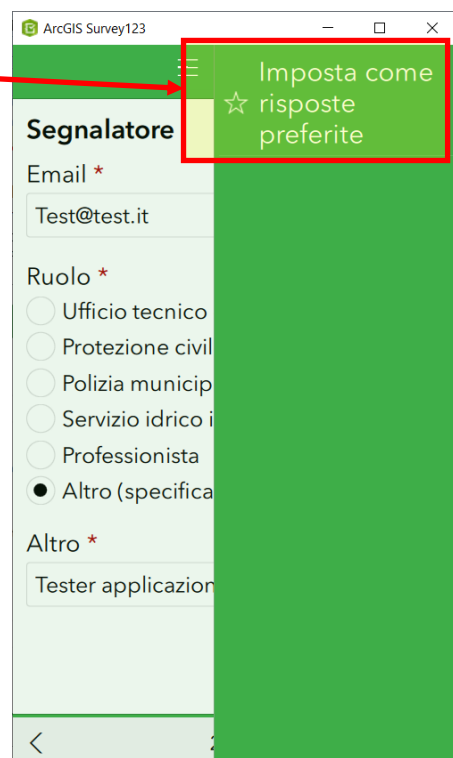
ArcGIS Survey123

☆ Imposta come risposte preferite

Segnalatore

Email *

Test@test.it

Ruolo *

Ufficio tecnico

Protezione civil

Polizia municip

Servizio idrico i

Professionista

Altro (specifica

Altro *

Tester applicazion